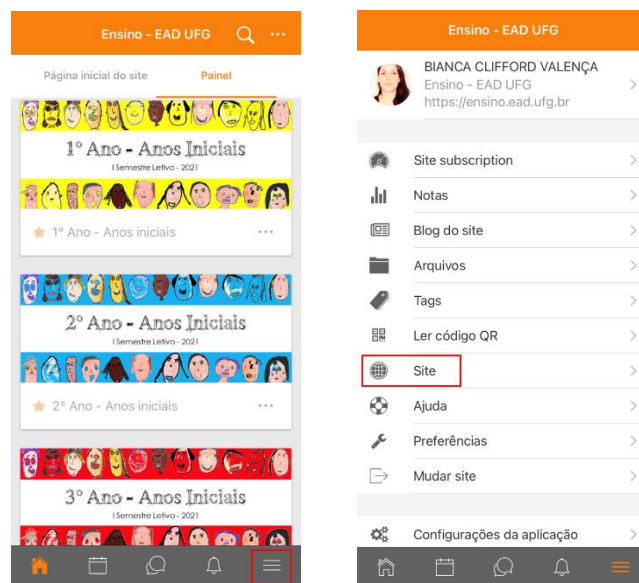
Ensino - EAD UFG

Página inicial do site

Painel

1º Ano - Anos Iniciais

I Semestre Letivo - 2021

1º Ano - Anos iniciais

2º Ano - Anos Iniciais

I Semestre Letivo - 2021

2º Ano - Anos iniciais

3º Ano - Anos Iniciais

I Semestre Letivo - 2021

Ensino - EAD UFG

BIANCA CLIFFORD VALENÇA
Ensino - EAD UFG
https://ensino.ead.ufg.br

Site subscription

Notas

Blog do site

Arquivos

Tags

Ler código QR

Site

Ajuda

Preferências

Mudar site

Configurações da aplicação